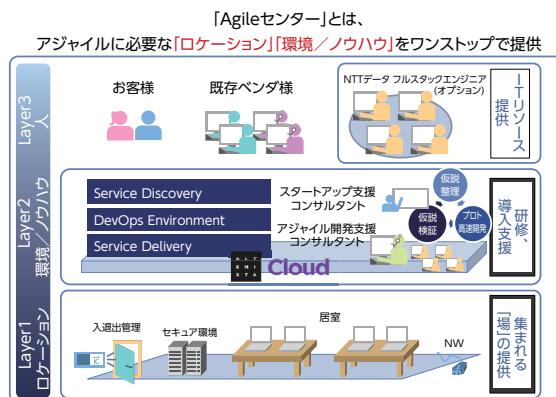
「Agileセンター」とは、
アジャイルに必要な「ロケーション」「環境／ノウハウ」をワンストップで提供

Layer3 人

お客様

既存ベンダ様

NTTデータ フルスタックエンジニア (オプション)

ITリソース提供

Layer2 環境／ノウハウ

Service Discovery

DevOps Environment

Service Delivery

スタートアップ支援 コンサルタント

アジャイル開発支援 コンサルタント

仮説整理

仮説検証

プロト高速開発

ALTEMISTA Cloud

研修、導入支援

Layer1 ロケーション

入退出管理

セキュア環境

居室

NW

集まれる「場」の提供